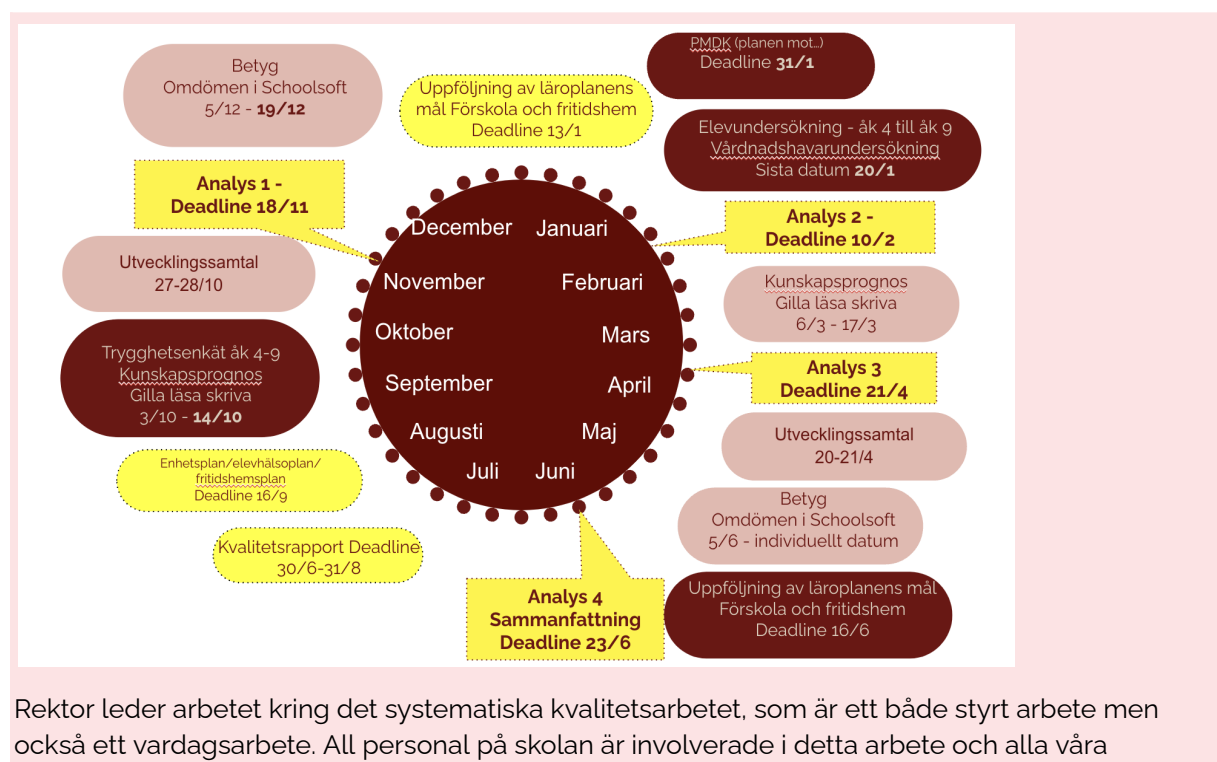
Betyg
Omdömen i Schoolsoft
5/12 - 19/12

Uppföljning av läroplanens mål Förskola och fritidshem
Deadline 13/1

PMDK (planen mot...)
Deadline 31/1

Elevundersökning - åk 4 till åk 9
Vårdnadshavarundersökning
Sista datum 20/1

Analys 1 -
Deadline 18/11

Analys 2 -
Deadline 10/2

Utvecklingssamtal
27-28/10

Kunskapsprognos
Gilla läsa skriva
6/3 - 17/3

Trygghetsenkät åk 4-9
Kunskapsprognos
Gilla läsa skriva
3/10 - 14/10

Analys 3
Deadline 21/4

December
Januari
November
Februari
Oktober
Mars
September
April
Augusti
Maj
Juli
Juni

Utvecklingssamtal
20-21/4

Enhetsplan/elevhälsoplan/fritidshemsplan
Deadline 16/9

Betyg
Omdömen i Schoolsoft
5/6 - individuellt datum

Kvalitetsrapport Deadline
30/6-31/8

Analys 4
Sammanfattning
Deadline 23/6

Uppföljning av läroplanens mål
Förskola och fritidshem
Deadline 16/6

Rektor leder arbetet kring det systematiska kvalitetsarbetet, som är ett både styrt arbete men också ett vardagsarbete. All personal på skolan är involverade i detta arbete och alla våra